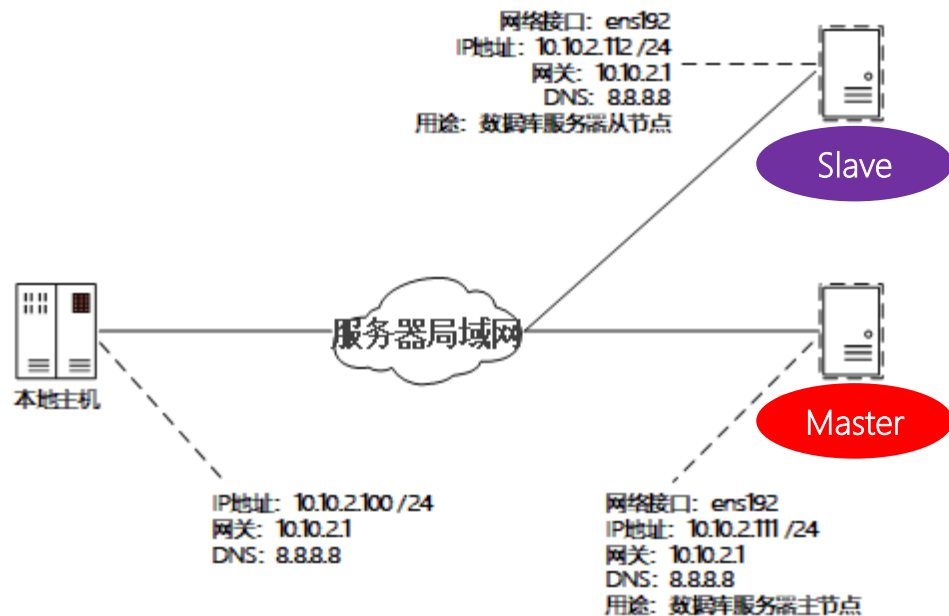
网络接口：ens192
IP地址：10.10.2.112 /24
网关：10.10.2.1
DNS：8.8.8.8
用途：数据库服务器从节点

Slave

本地主机

服务器局域网

Master

IP地址：10.10.2.100 /24
网关：10.10.2.1
DNS：8.8.8.8

网络接口：ens192
IP地址：10.10.2.111 /24
网关：10.10.2.1
DNS：8.8.8.8
用途：数据库服务器主节点